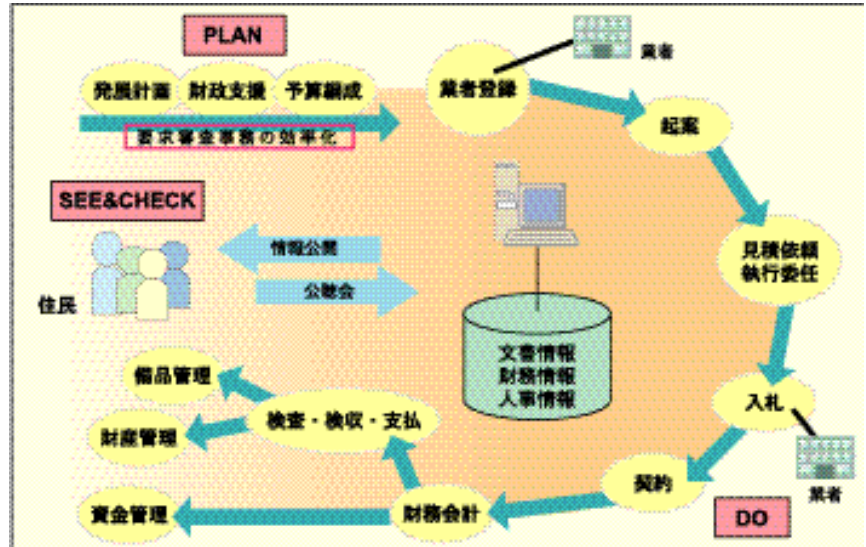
PLAN

発展計画
財政支援
予算編成
要求審査事務の効率化

業者登録
業者
起案
見積依頼
執行委任
入札
業者
契約
DO

SEE&CHECK

情報公開
公聴会
住民

文書情報
財務情報
人事情報

備品管理
財産管理
検査・検収・支払
資金管理
財務会計